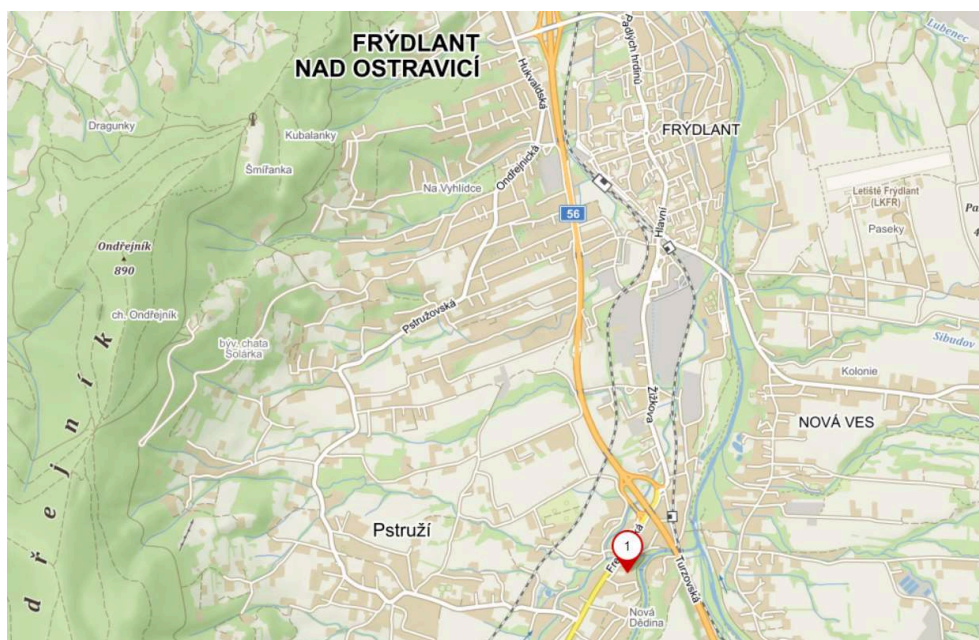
FRÝDLANT NAD OSTRAVICÍ

Lubenec

Padlých hrdinů

Hukvaldská

Dragunky

Kubalanky

FRÝDLANT

Šmířanka

Na Vyhlídce

Ondřejnická

Letiště Frýdlant (LKFR)

56

Hlavní

Paseky

Pa

Ondřejník
890

ch. Ondřejník

Pstružovská

Sibudov

býv. chata Solárka

Kolonie

Žižkova

NOVÁ VES

O d ř e j n í k

Pstruží

1

Turzovská

Fr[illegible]

Nová Dědina